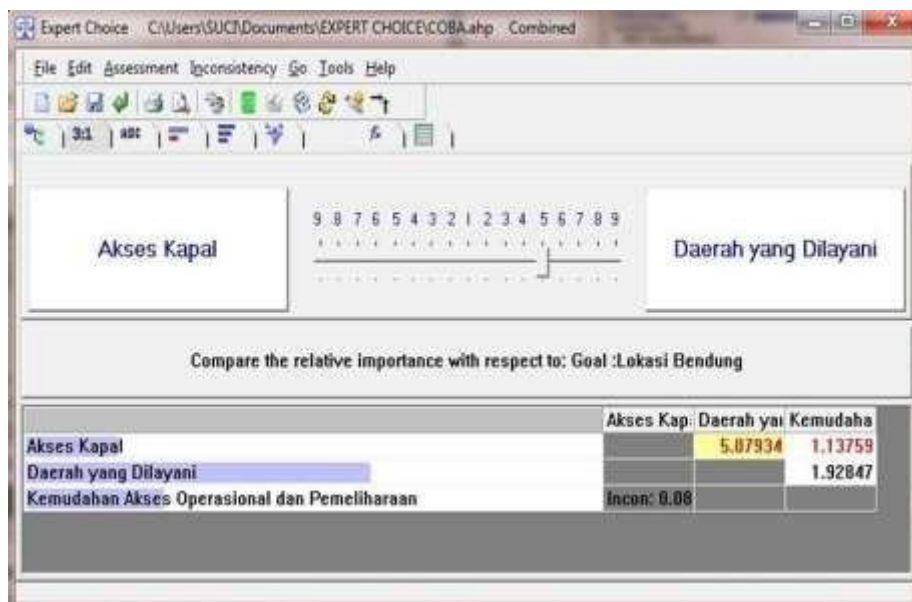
Expert Choice C:\Users\SUCI\Documents\EXPERT CHOICE\COBA.ahp Combined

File Edit Assessment Inconsistency Go Tools Help

3:1 ABC

Akses Kapal

9 8 7 6 5 4 3 2 1 2 3 4 5 6 7 8 9

Daerah yang Dilayani

Compare the relative importance with respect to: Goal :Lokasi Bendung

| | Akses Kap | Daerah yai | Kemudaha |
|---|---|---|---|
| Akses Kapal | | 5.87934 | 1.13759 |
| Daerah yang Dilayani | | | 1.92847 |
| Kemudahan Akses Operasional dan Pemeliharaan | Incon: 0.08 | | |